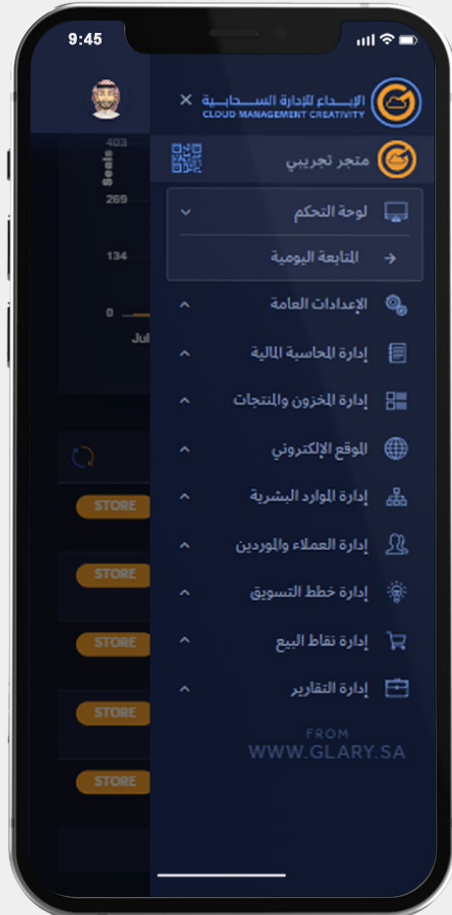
9:45

الإبداع للإدارة السحابية
CLOUD MANAGEMENT CREATIVITY
×

متجر تجريبي

لوحة التحكم

المتابعة اليومية

الإعدادات العامة

إدارة المحاسبة المالية

إدارة المخزون والمنتجات

الموقع الإلكتروني

إدارة الموارد البشرية

إدارة العملاء والموردين

إدارة خطط التسويق

إدارة نقاط البيع

إدارة التقارير

FROM
WWW.GLARY.SA

403
Seals
269
134
0
Jul

STORE
STORE
STORE
STORE
STORE